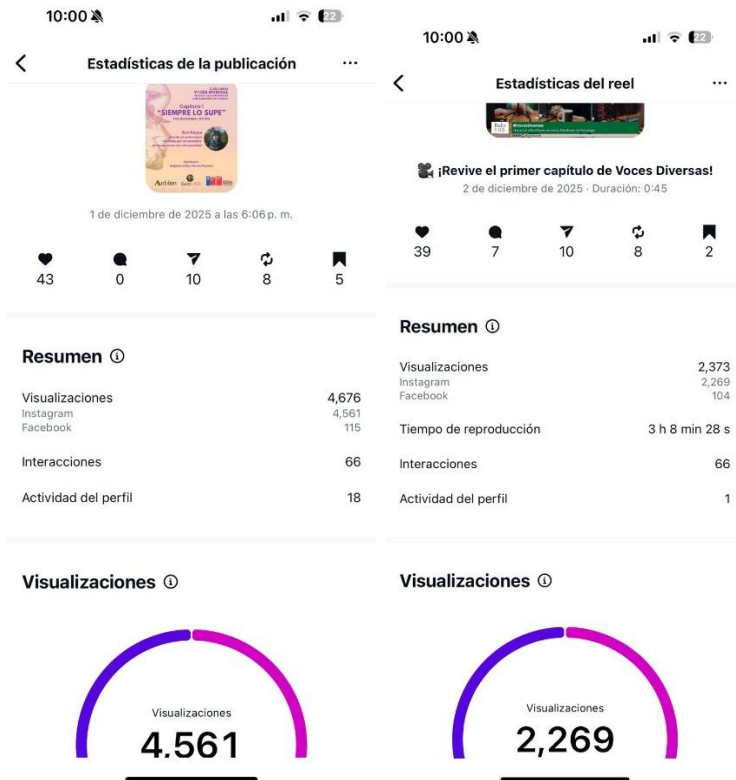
10:00

22

Estadísticas de la publicación

...

Capítulo 1
"SIEMPRE LO SUPE"

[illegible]

1 de diciembre de 2025 a las 6:06 p. m.

43
0
10
8
5

Resumen ⓘ

Visualizaciones 4,676
Instagram 4,561
Facebook 115

Interacciones 66

Actividad del perfil 18

Visualizaciones ⓘ

Visualizaciones
4.561

10:00

22

Estadísticas del reel

...

¡Revive el primer capítulo de Voces Diversas!
2 de diciembre de 2025 · Duración: 0:45

39
7
10
8
2

Resumen ⓘ

Visualizaciones 2,373
Instagram 2,269
Facebook 104

Tiempo de reproducción 3 h 8 min 28 s

Interacciones 66

Actividad del perfil 1

Visualizaciones ⓘ

Visualizaciones
2,269